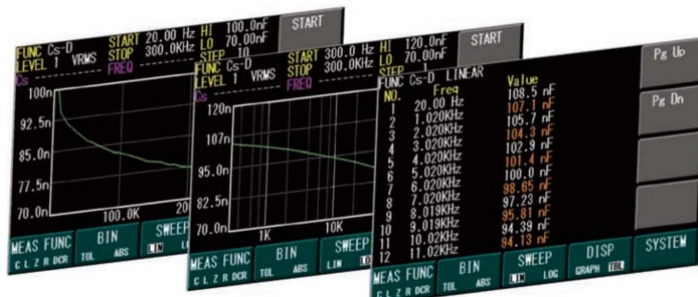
FUNC Cs-D START 20.00 Hz HI 100.0nF START
LEVEL 1 VRMS STOP 300.0KHz LO 70.00nF
STEP 10
Cs FREQ
100n
92.5n
85.0n
77.5n
70.0n
100.0K 20
MEAS FUNC C L Z R DCR
BIN TOL ABS
SWEEP LIN

FUNC Cs-D START 300.0 Hz HI 120.0nF START
LEVEL 1 VRMS STOP 300.0KHz LO 70.00nF
STEP 1
Cs FREQ
120n
107n
95.0n
82.5n
70.0n
1K 10K
MEAS FUNC C L Z R DCR
BIN TOL ABS
SWEEP LIN

FUNC Cs-D LINEAR

| NO. | Freq | Value |
|---|---|---|
| 1 | 20.00 Hz | 108.5 nF |
| 2 | 1.020KHz | 107.1 nF |
| 3 | 2.020KHz | 105.7 nF |
| 4 | 3.020KHz | 104.3 nF |
| 5 | 4.020KHz | 102.9 nF |
| 6 | 5.020KHz | 101.4 nF |
| 7 | 6.020KHz | 100.0 nF |
| 8 | 7.020KHz | 98.65 nF |
| 9 | 8.019KHz | 97.23 nF |
| 10 | 9.019KHz | 95.81 nF |
| 11 | 10.02KHz | 94.39 nF |
| 12 | 11.02KHz | 94.13 nF |

Pg Up
Pg Dn
MEAS FUNC C L Z R DCR
BIN TOL ABS
SWEEP LIN LOG
DISP GRAPH TBL
SYSTEM